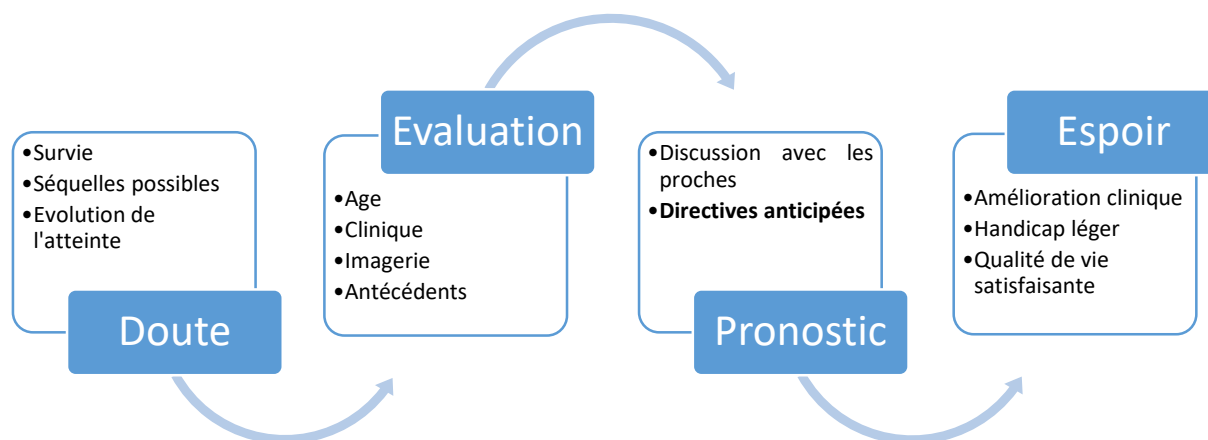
•Survie
•Séquelles possibles
•Evolution de l'atteinte

Doute

Evaluation

•Age
•Clinique
•Imagerie
•Antécédents

•Discussion avec les proches
•**Directives anticipées**

Pronostic

Espoir

•Amélioration clinique
•Handicap léger
•Qualité de vie satisfaisante